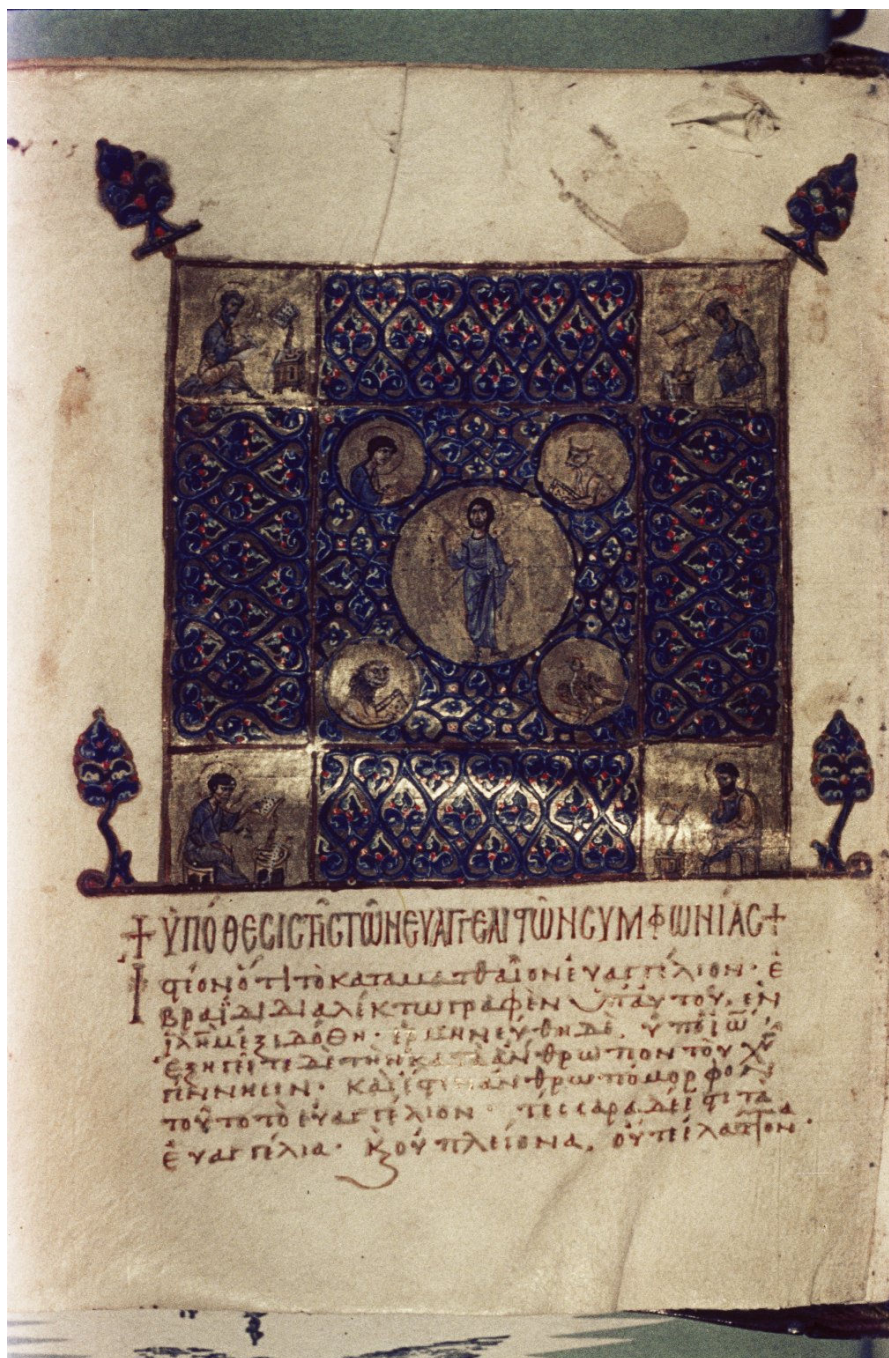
+ ΥΠΟΘΕΣΙΣ ΤΗΣ ΤΩΝ ΕΥΑΓΓΕΛΙΣΤΩΝ ΣΥΜΦΩΝΙΑΣ +

Ἰστέον ὅτι τὸ κατὰ Ματθαῖον εὐαγγέλιον ἑβραΐδι διαλέκτῳ γραφὲν ὑπ᾽ αὐτοῦ, ἐν Ἱερουσαλὴμ ἐξεδόθη· ἑρμηνεύθη δὲ ὑπὸ Ἰω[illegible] ἐξηγεῖται δὲ τὴν κατὰ ἄνθρωπον τοῦ Χριστοῦ γέννησιν. καὶ ἔστιν ἀνθρωπόμορφον τοῦτο τὸ εὐαγγέλιον· τέσσαρα δὲ εἰσι τὰ εὐαγγέλια, καὶ οὐ πλείονα, οὔτε ἔλαττον.